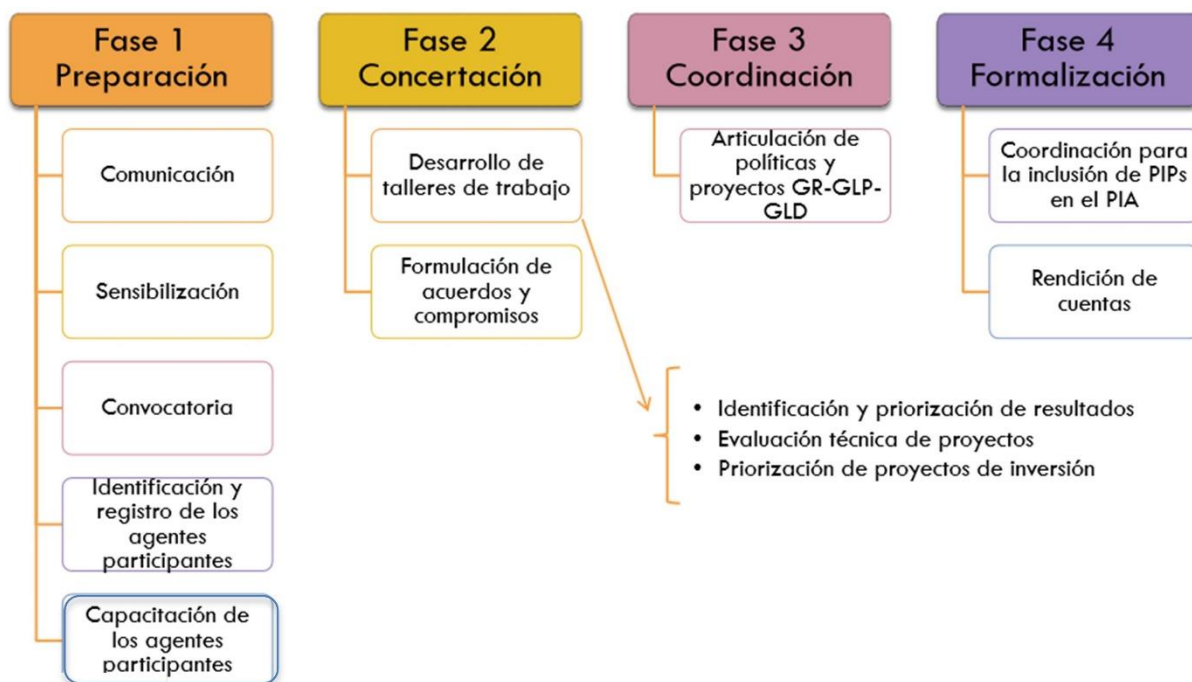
Fase 1
Preparación

Comunicación

Sensibilización

Convocatoria

Identificación y registro de los agentes participantes

Capacitación de los agentes participantes

Fase 2
Concertación

Desarrollo de talleres de trabajo

Formulación de acuerdos y compromisos

Fase 3
Coordinación

Articulación de políticas y proyectos GR-GLP-GLD

Fase 4
Formalización

Coordinación para la inclusión de PIPs en el PIA

Rendición de cuentas

• Identificación y priorización de resultados
• Evaluación técnica de proyectos
• Priorización de proyectos de inversión